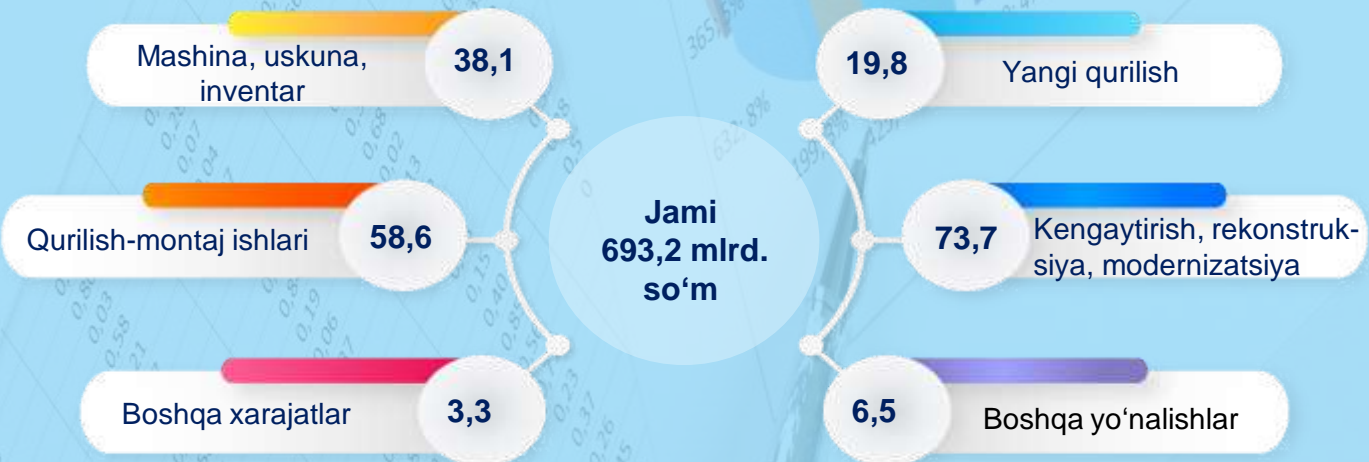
Mashina, uskuna, inventar
38,1

19,8
Yangi qurilish

Qurilish-montaj ishlari
58,6

Jami
693,2 mlrd.
so‘m

73,7
Kengaytirish, rekonstruksiya, modernizatsiya

Boshqa xarajatlar
3,3

6,5
Boshqa yo‘nalishlar